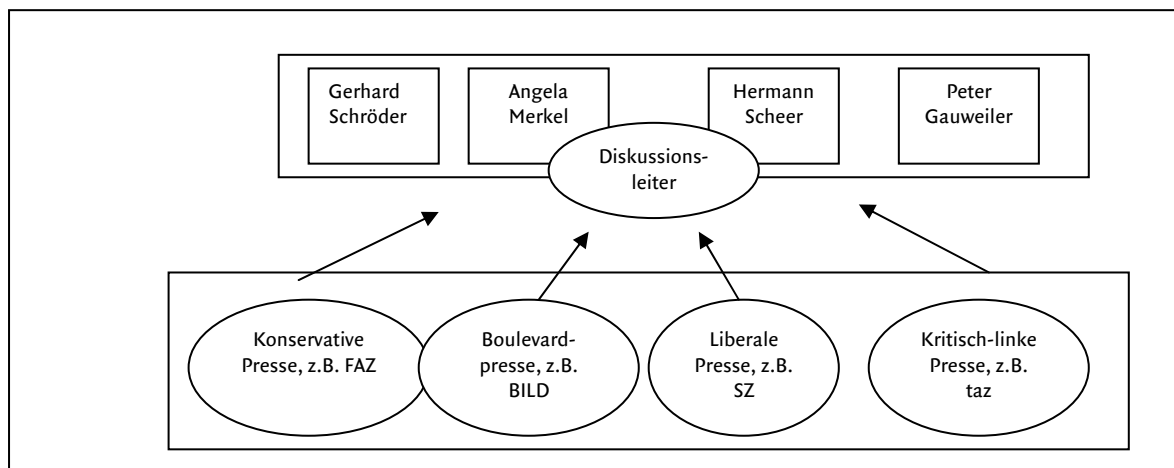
Gerhard Schröder

Angela Merkel

Hermann Scheer

Peter Gauweiler

Diskussionsleiter

Konservative Presse, z.B. FAZ

Boulevardpresse, z.B. BILD

Liberale Presse, z.B. SZ

Kritisch-linke Presse, z.B. taz